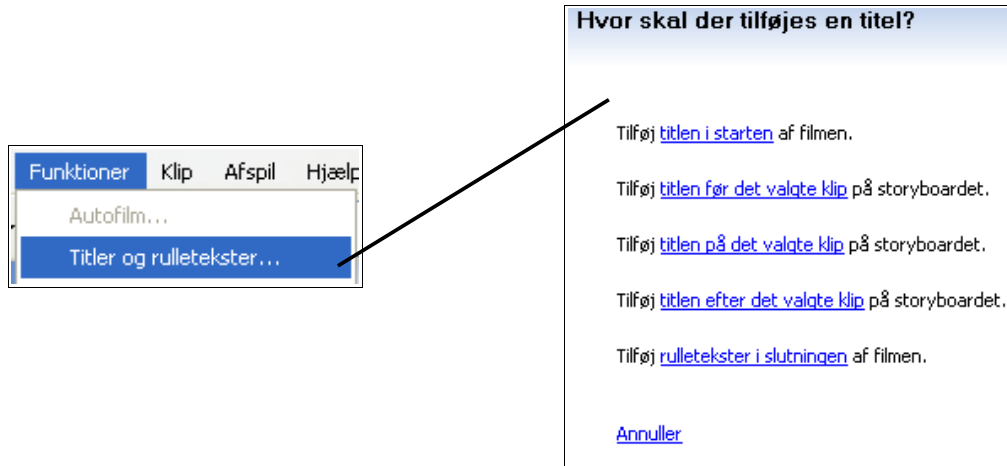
Funktioner Klip Afspil Hjælp

Autofilm...

Titler og rulletekster...

Hvor skal der tilføjes en titel?

Tilføj titlen i starten af filmen.

Tilføj titlen før det valgte klip på storyboardet.

Tilføj titlen på det valgte klip på storyboardet.

Tilføj titlen efter det valgte klip på storyboardet.

Tilføj rulletekster i slutningen af filmen.

Annuller